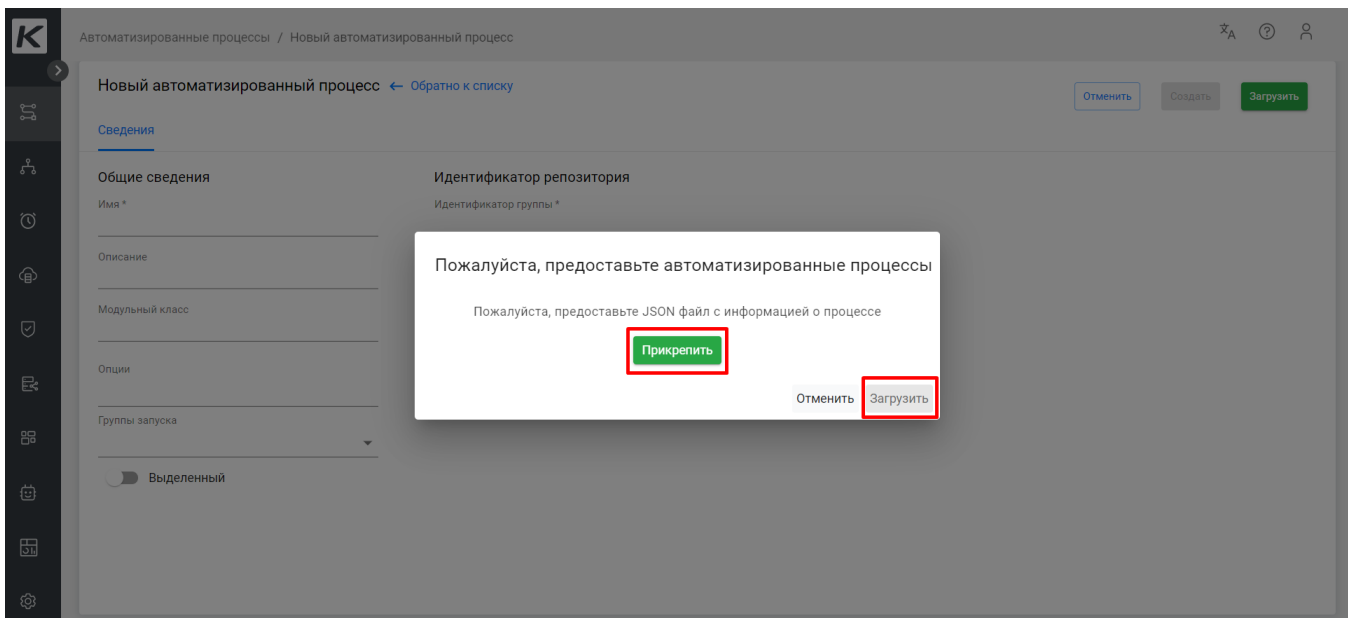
K

Автоматизированные процессы / Новый автоматизированный процесс

Новый автоматизированный процесс ← Обратно к списку

Отменить Создать Загрузить

Сведения

Общие сведения

Имя *

Описание

Модульный класс

Опции

Группы запуска

Выделенный

Идентификатор репозитория

Идентификатор группы *

Пожалуйста, предоставьте автоматизированные процессы

Пожалуйста, предоставьте JSON файл с информацией о процессе

Прикрепить

Отменить Загрузить